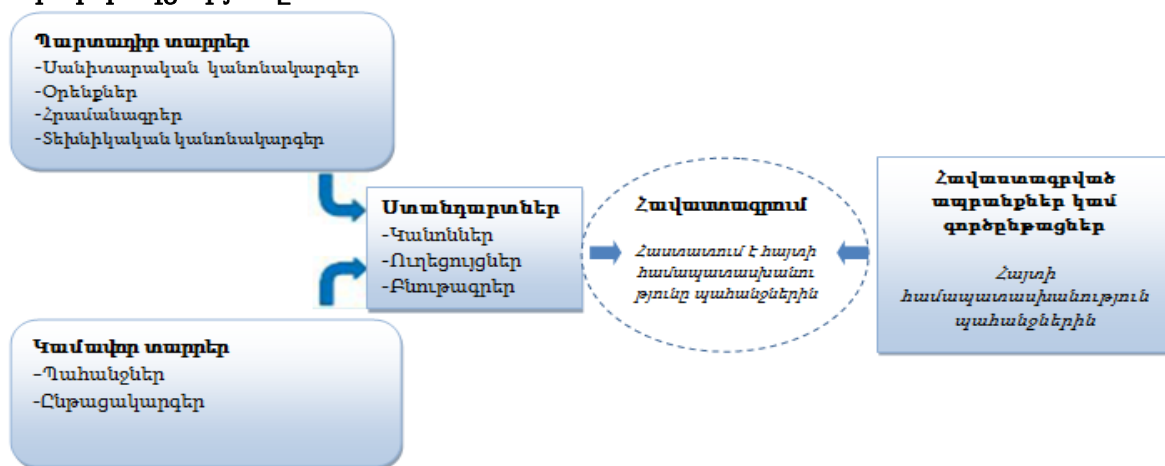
Պարտադիր տարրեր
-Սանիտարական կանոնակարգեր
-Օրենքներ
-Հրամանագրեր
-Տեխնիկական կանոնակարգեր

Ստանդարտներ
-Կանոններ
-Ուղեցույցներ
-Բնութագրեր

Կամավոր տարրեր
-Պահանջներ
-Ընթացակարգեր

Հավաստագրում

Հաստատում է հայտի համապատասխանությունը պահանջներին

Հավաստագրված ապրանքներ կամ գործընթացներ

Հայտի համապատասխանություն պահանջներին